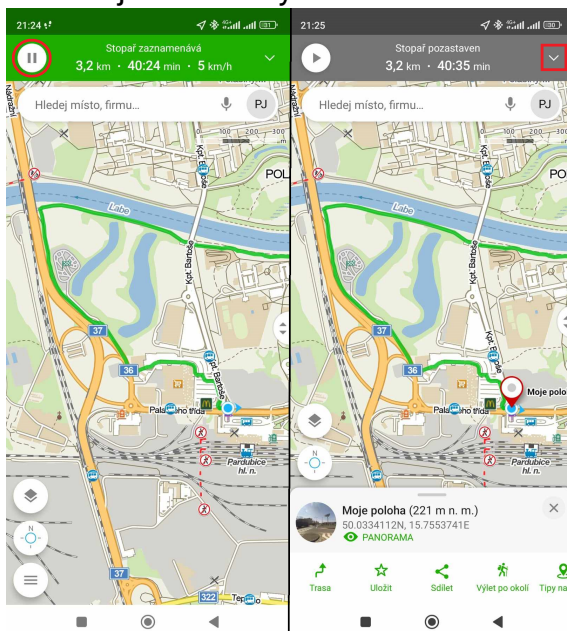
21:24

Stopař zaznamenává

3,2 km • 40:24 min • 5 km/h

Hledej místo, firmu...

PJ

0 100 200

POL

Labe

Kpt. Bartoše

Kpt. Bartoše

37

36

Palackého třída

Pardubice hl. n.

37

322

Te

N

21:25

Stopař pozastaven

3,2 km • 40:35 min

Hledej místo, firmu...

PJ

0 100 200

POL

Labe

Kpt. Bartoše

Kpt. Bartoše

37

36

Palackého třída

Moje polo

Pardubice hl. n.

N

Moje poloha (221 m n. m.)

50.0334112N, 15.7553741E

PANORAMA

Trasa

Uložit

Sdílet

Výlet po okolí

Tipy na